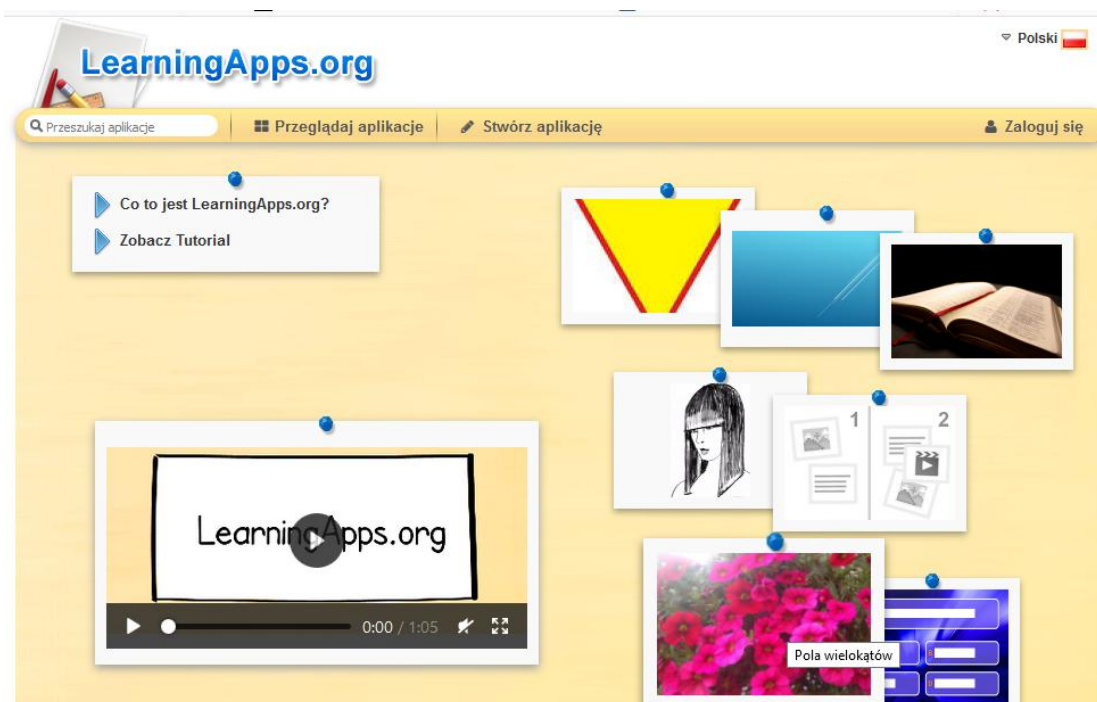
LearningApps.org

Polski

Przeszukaj aplikacje

Przeglądaj aplikacje

Stwórz aplikację

Zaloguj się

Co to jest LearningApps.org?

Zobacz Tutorial

1

2

LearningApps.org

0:00 / 1:05

Pola wielokątów